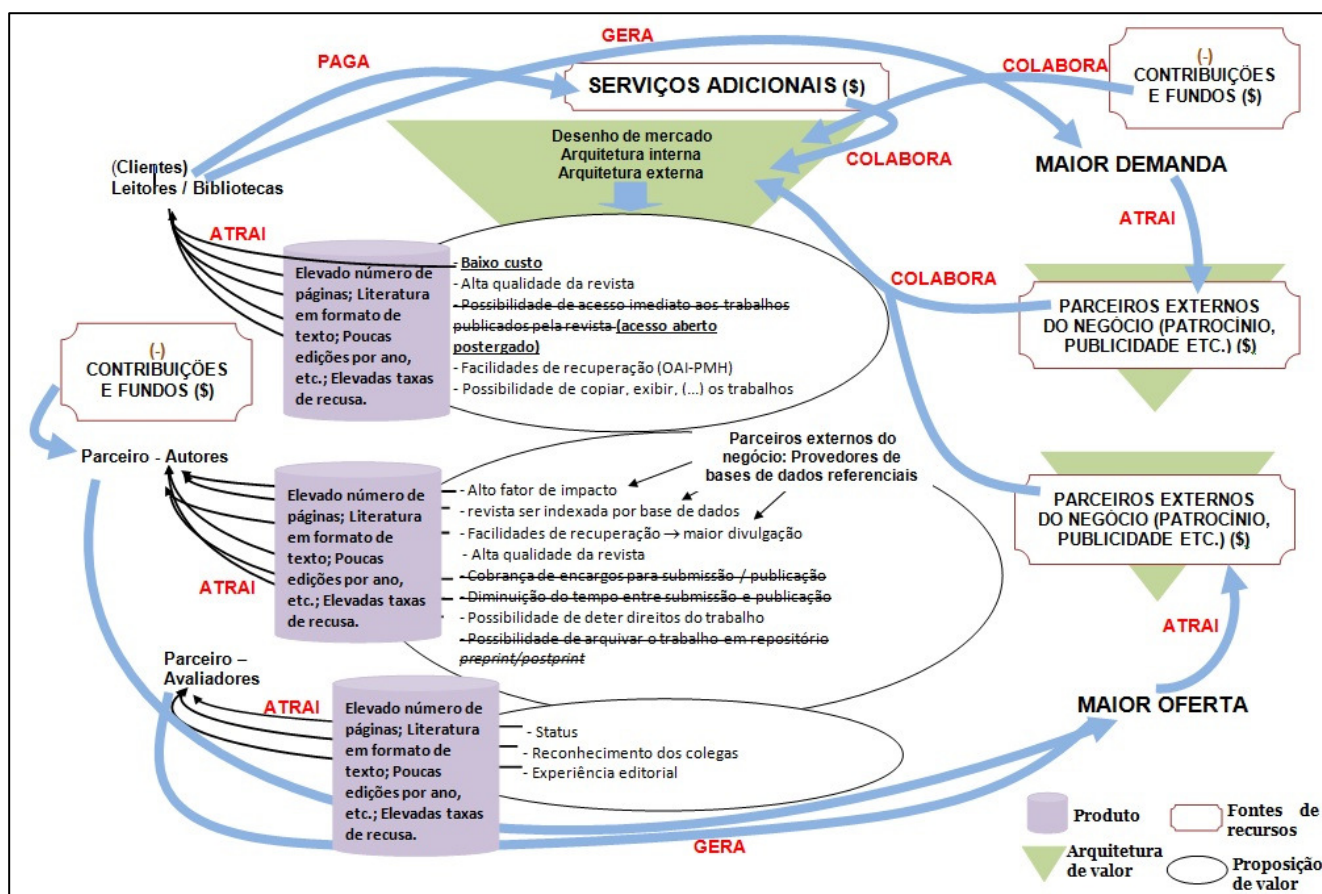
GERA

PAGA

SERVIÇOS ADICIONAIS ($)

COLABORA

(-)
CONTRIBUIÇÕES E FUNDOS ($)

Desenho de mercado
Arquitetura interna
Arquitetura externa

COLABORA

MAIOR DEMANDA

(Clientes)
Leitores / Bibliotecas

ATRAI

ATRAI

Elevado número de páginas; Literatura em formato de texto; Poucas edições por ano, etc.; Elevadas taxas de recusa.

- Baixo custo
- Alta qualidade da revista
- Possibilidade de acesso imediato aos trabalhos publicados pela revista (acesso aberto postergado)
- Facilidades de recuperação (OAI-PMH)
- Possibilidade de copiar, exibir, (...) os trabalhos

COLABORA

PARCEIROS EXTERNOS DO NEGÓCIO (PATROCÍNIO, PUBLICIDADE ETC.) ($)

(-)
CONTRIBUIÇÕES E FUNDOS ($)

Parceiro - Autores

Parceiros externos do negócio: Provedores de bases de dados referenciais

Elevado número de páginas; Literatura em formato de texto; Poucas edições por ano, etc.; Elevadas taxas de recusa.

- Alto fator de impacto
- revista ser indexada por base de dados
- Facilidades de recuperação → maior divulgação
- Alta qualidade da revista
- Cobrança de encargos para submissão / publicação
- Diminuição do tempo entre submissão e publicação
- Possibilidade de deter direitos do trabalho
- Possibilidade de arquivar o trabalho em repositório preprint/postprint

ATRAI

PARCEIROS EXTERNOS DO NEGÓCIO (PATROCÍNIO, PUBLICIDADE ETC.) ($)

ATRAI

Parceiro – Avaliadores

ATRAI

Elevado número de páginas; Literatura em formato de texto; Poucas edições por ano, etc.; Elevadas taxas de recusa.

- Status
- Reconhecimento dos colegas
- Experiência editorial

MAIOR OFERTA

GERA

Produto
Fontes de recursos
Arquitetura de valor
Proposição de valor